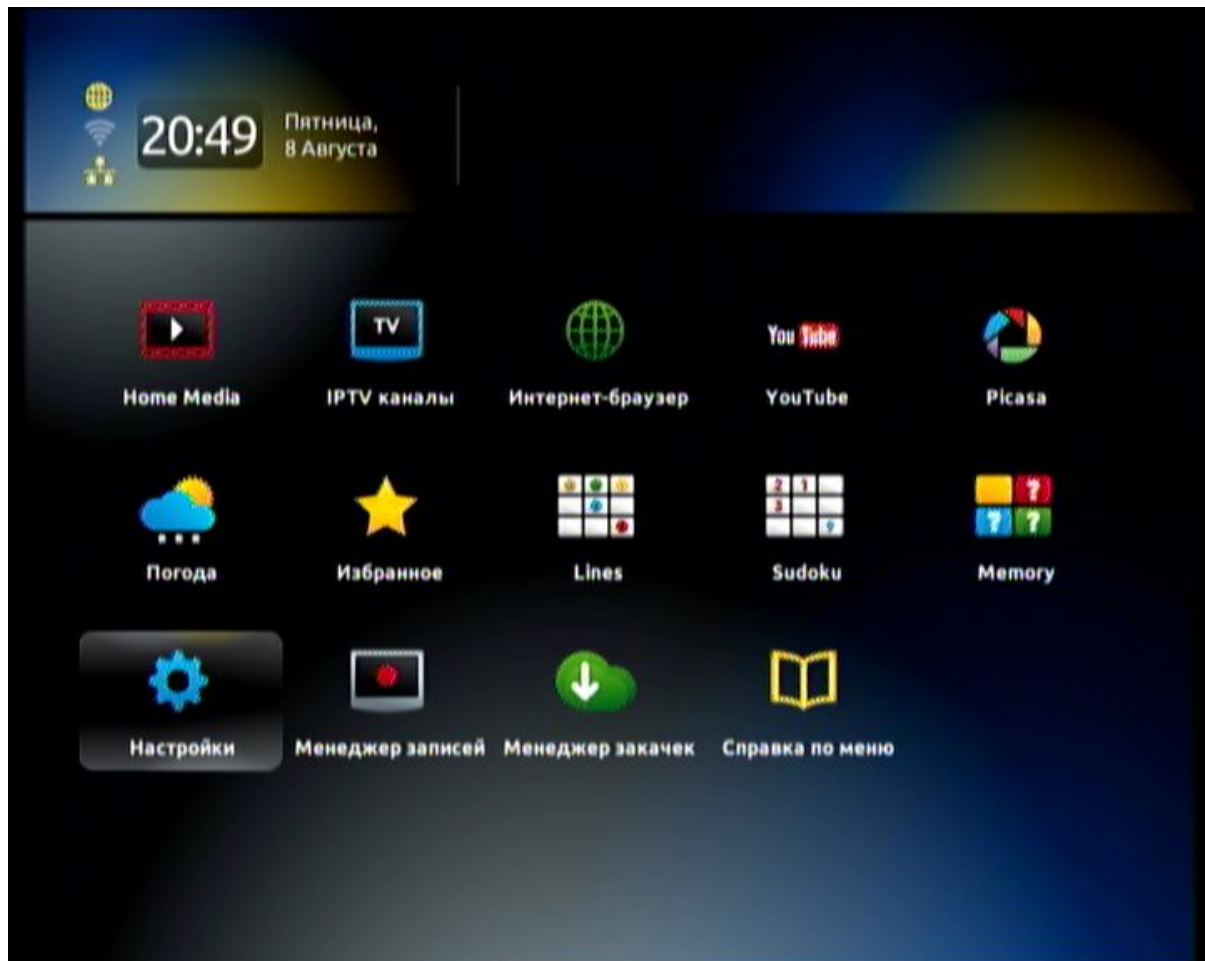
20:49 Пятница, 8 Августа

TV

Home Media

IPTV каналы

Интернет-браузер

You Tube

YouTube

Picasa

Погода

Избранное

Lines

Sudoku

Memory

Настройки

Менеджер записей

Менеджер закачек

Справка по меню